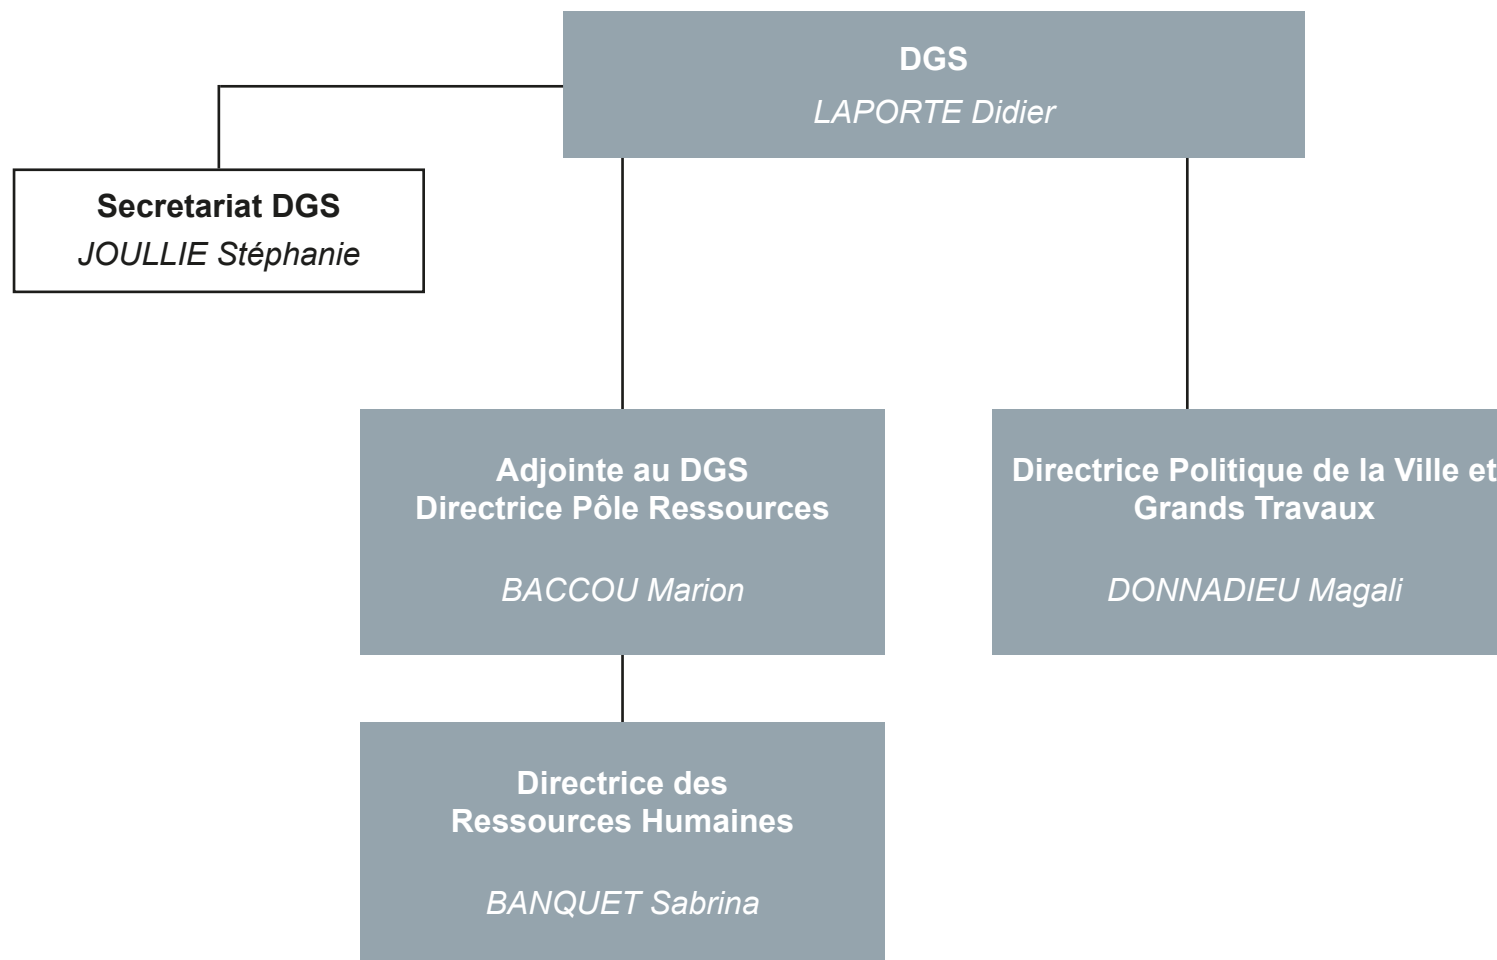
DGS
LAPORTE Didier

Secretariat DGS
JOULLIE Stéphanie

Adjointe au DGS
Directrice Pôle Ressources

BACCOU Marion

Directrice Politique de la Ville et Grands Travaux

DONNADIEU Magali

Directrice des Ressources Humaines

BANQUET Sabrina